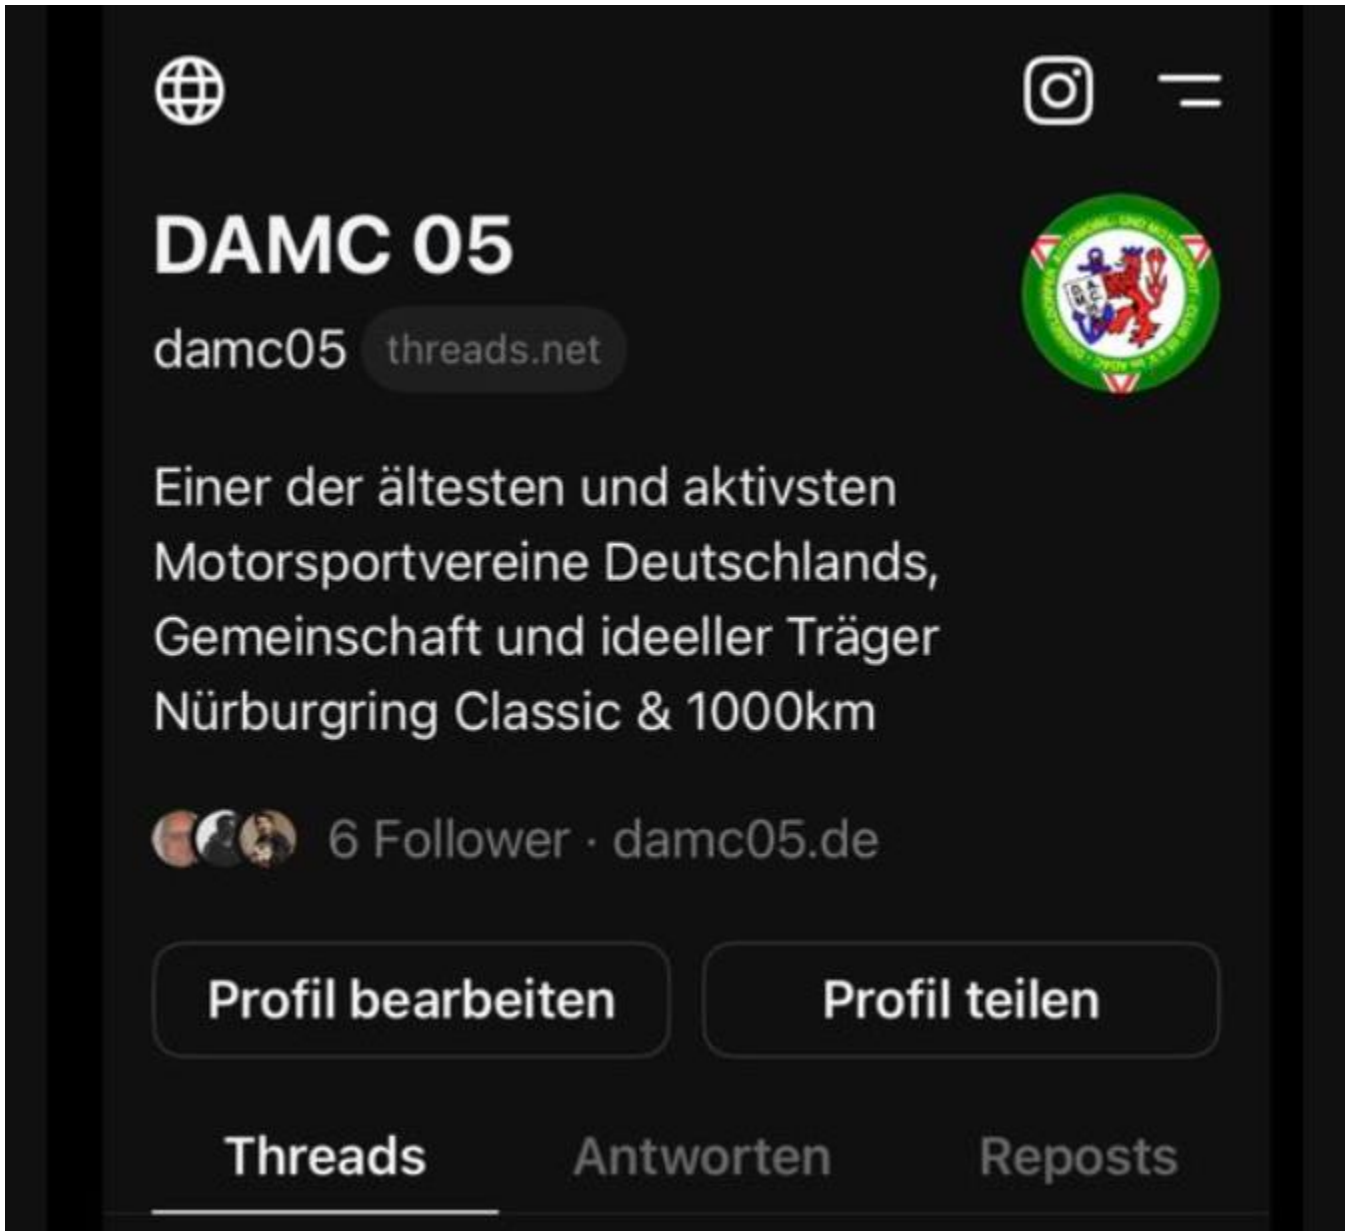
DAMC 05
damc05 threads.net

Einer der ältesten und aktivsten Motorsportvereine Deutschlands, Gemeinschaft und ideeller Träger Nürburgring Classic & 1000km

6 Follower · damc05.de

Profil bearbeiten
Profil teilen

Threads
Antworten
Reposts